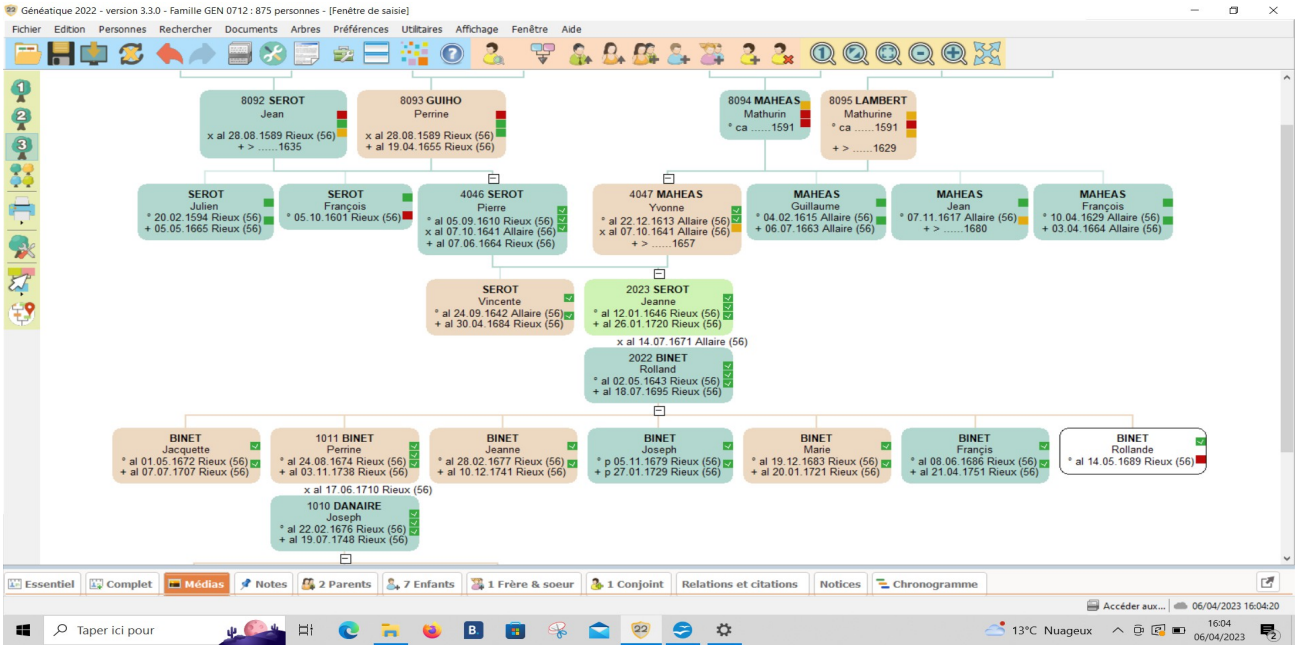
Généatique 2022 - version 3.3.0 - Famille GEN 0712 : 875 personnes - [Fenêtre de saisie]

Fichier Edition Personnes Rechercher Documents Arbres Préférences Utilitaires Affichage Fenêtre Aide

1
2
3

8092 SEROT
Jean
x al 28.08.1589 Rieux (56)
+ > ......1635

8093 GUIHO
Perrine
x al 28.08.1589 Rieux (56)
+ al 19.04.1655 Rieux (56)

8094 MAHEAS
Mathurin
° ca ......1591

8095 LAMBERT
Mathurine
° ca ......1591
+ > ......1629

SEROT
Julien
° 20.02.1594 Rieux (56)
+ 05.05.1665 Rieux (56)

SEROT
François
° 05.10.1601 Rieux (56)

4046 SEROT
Pierre
° al 05.09.1610 Rieux (56)
x al 07.10.1641 Allaire (56)
+ al 07.06.1664 Rieux (56)

4047 MAHEAS
Yvonne
° al 22.12.1613 Allaire (56)
x al 07.10.1641 Allaire (56)
+ > ......1657

MAHEAS
Guillaume
° 04.02.1615 Allaire (56)
+ 06.07.1663 Allaire (56)

MAHEAS
Jean
° 07.11.1617 Allaire (56)
+ > ......1680

MAHEAS
François
° 10.04.1629 Allaire (56)
+ 03.04.1664 Allaire (56)

SEROT
Vincente
° al 24.09.1642 Allaire (56)
+ al 30.04.1684 Rieux (56)

2023 SEROT
Jeanne
° al 12.01.1646 Rieux (56)
+ al 26.01.1720 Rieux (56)

x al 14.07.1671 Allaire (56)

2022 BINET
Rolland
° al 02.05.1643 Rieux (56)
+ al 18.07.1695 Rieux (56)

BINET
Jacquette
° al 01.05.1672 Rieux (56)
+ al 07.07.1707 Rieux (56)

1011 BINET
Perrine
° al 24.08.1674 Rieux (56)
+ al 03.11.1738 Rieux (56)

BINET
Jeanne
° al 28.02.1677 Rieux (56)
+ al 10.12.1741 Rieux (56)

BINET
Joseph
° p 05.11.1679 Rieux (56)
+ p 27.01.1729 Rieux (56)

BINET
Marie
° al 19.12.1683 Rieux (56)
+ al 20.01.1721 Rieux (56)

BINET
Françis
° al 08.06.1686 Rieux (56)
+ al 21.04.1751 Rieux (56)

BINET
Rollande
° al 14.05.1689 Rieux (56)

x al 17.06.1710 Rieux (56)

1010 DANAIRE
Joseph
° al 22.02.1676 Rieux (56)
+ al 19.07.1748 Rieux (56)

Essentiel Complet Médias Notes 2 Parents 7 Enfants 1 Frère & soeur 1 Conjoint Relations et citations Notices Chronogramme

Accéder aux... 06/04/2023 16:04:20

Taper ici pour

13°C Nuageux 16:04 06/04/2023